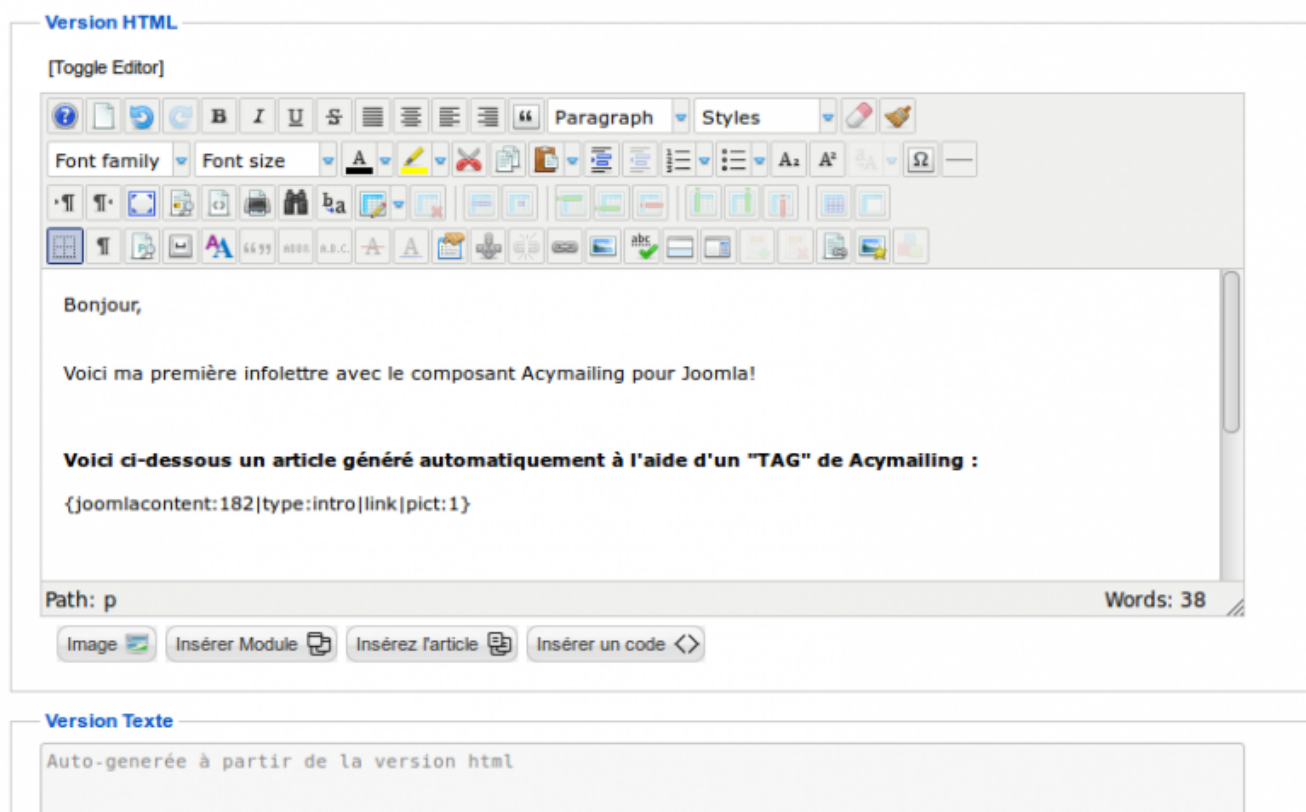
Version HTML

[Toggle Editor]

Paragraph
Styles
Font family
Font size

Bonjour,

Voici ma première infolettre avec le composant Acymailing pour Joomla!

**Voici ci-dessous un article généré automatiquement à l'aide d'un "TAG" de Acymailing :**

{joomlacontent:182|type:intro|link|pict:1}

Path: p

Words: 38

Image
Insérer Module
Insérez l'article
Insérer un code

Version Texte

Auto-generée à partir de la version html